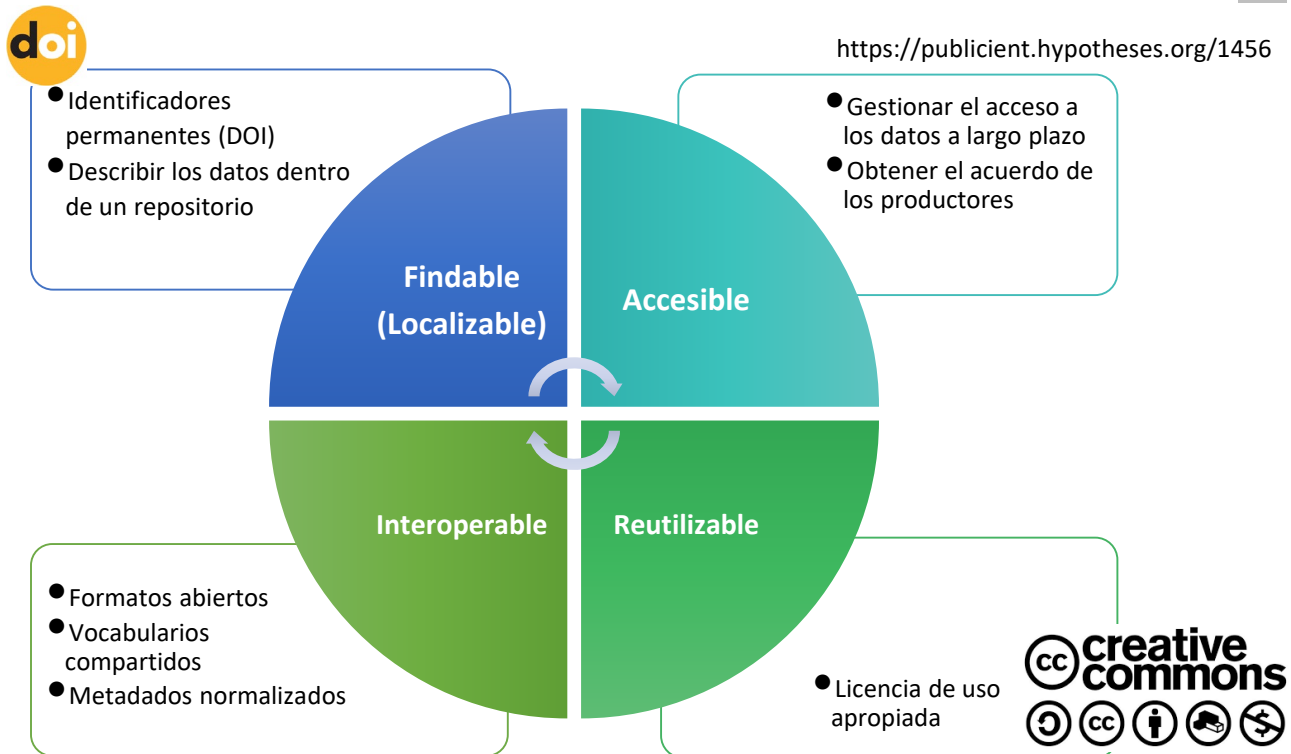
doi

https://publicient.hypotheses.org/1456

- Identificadores permanentes (DOI)
- Describir los datos dentro de un repositorio

- Gestionar el acceso a los datos a largo plazo
- Obtener el acuerdo de los productores

Findable (Localizable)

Accesible

Interoperable

Reutilizable

- Formatos abiertos
- Vocabularios compartidos
- Metadados normalizados

- Licencia de uso apropiada

cc creative commons